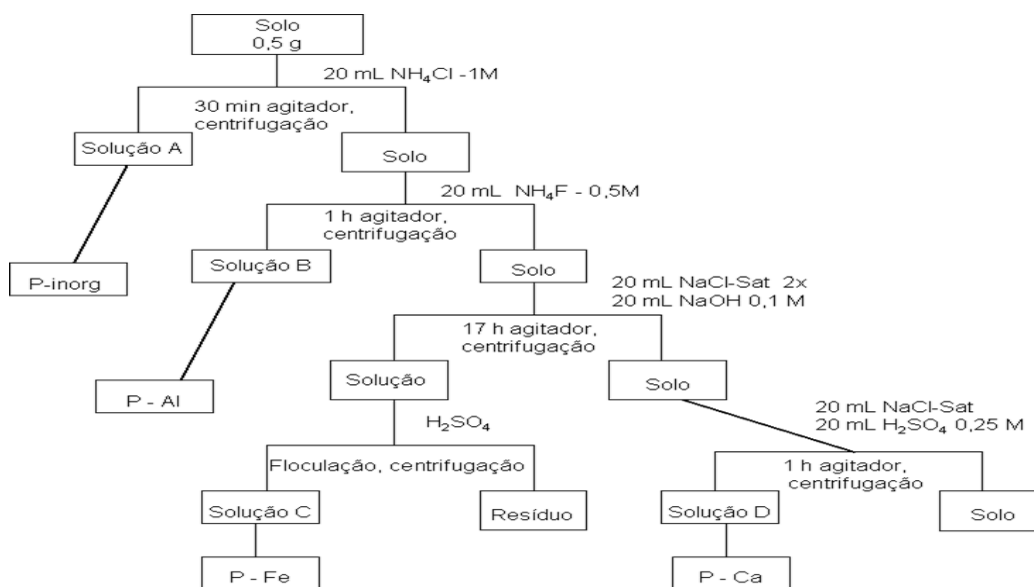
Solo
0,5 g

20 mL $NH_4Cl$ -1M

30 min agitador, centrifugação

Solução A

Solo

P-inorg

20 mL $NH_4F$ - 0,5M

1 h agitador, centrifugação

Solução B

Solo

P - Al

20 mL NaCl-Sat 2x
20 mL NaOH 0,1 M

17 h agitador, centrifugação

Solução

Solo

$H_2SO_4$

Floculação, centrifugação

Solução C

Resíduo

P - Fe

20 mL NaCl-Sat
20 mL $H_2SO_4$ 0,25 M

1 h agitador, centrifugação

Solução D

Solo

P - Ca